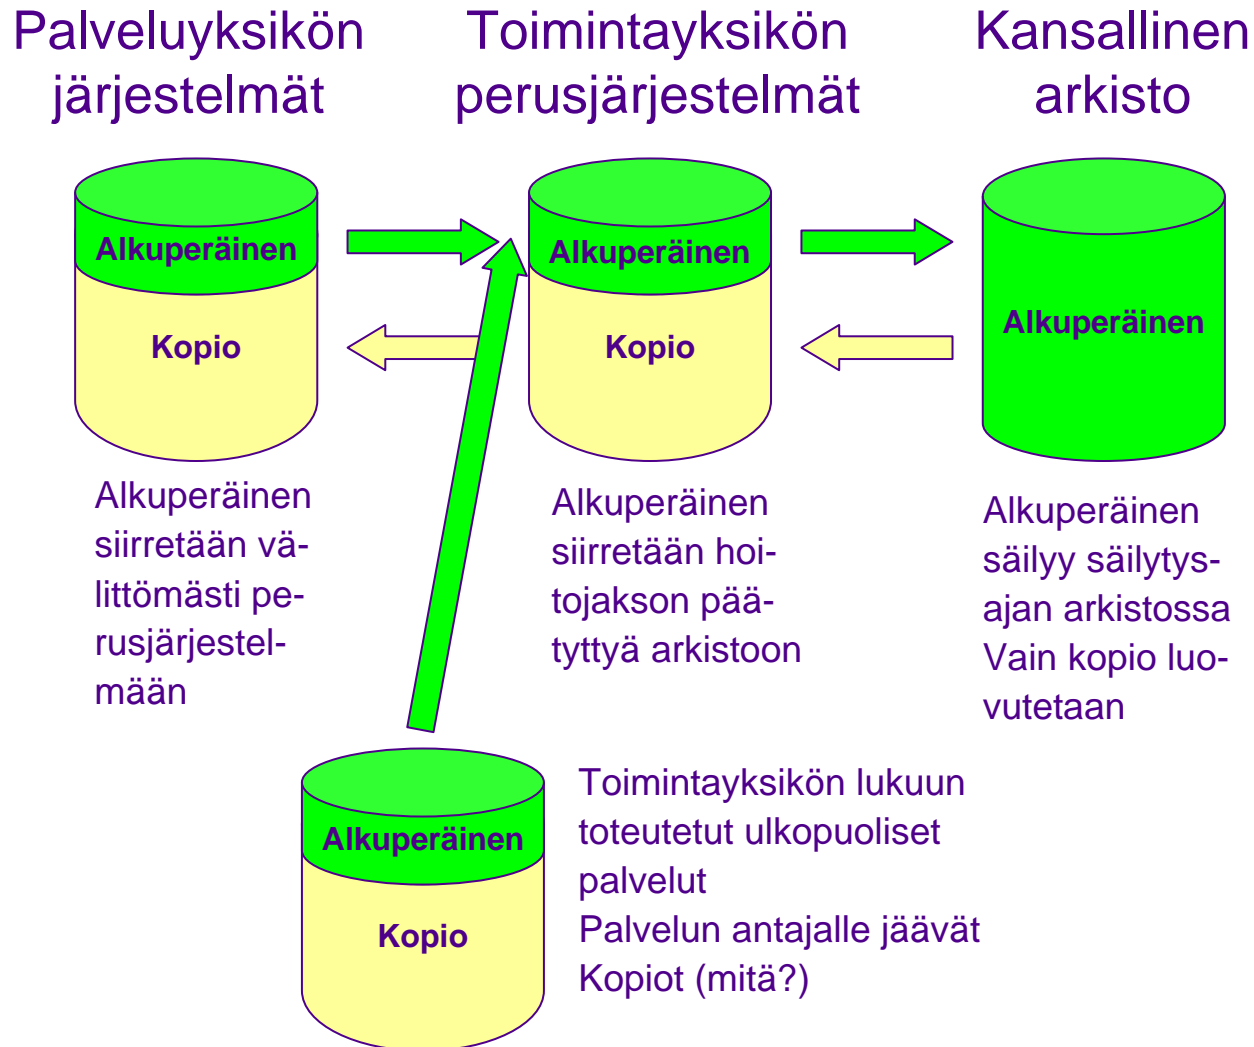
Palveluyksikön järjestelmät

Toimintayksikön perusjärjestelmät

Kansallinen arkisto

Alkuperäinen

Kopio

Alkuperäinen

Kopio

Alkuperäinen

Alkuperäinen siirretään välittömästi perusjärjestelmään

Alkuperäinen siirretään hoitojakson päätyttyä arkistoon

Alkuperäinen säilyy säilytysajan arkistossa
Vain kopio luovutetaan

Alkuperäinen

Kopio

Toimintayksikön lukuun toteutetut ulkopuoliset palvelut
Palvelun antajalle jäävät Kopiot (mitä?)